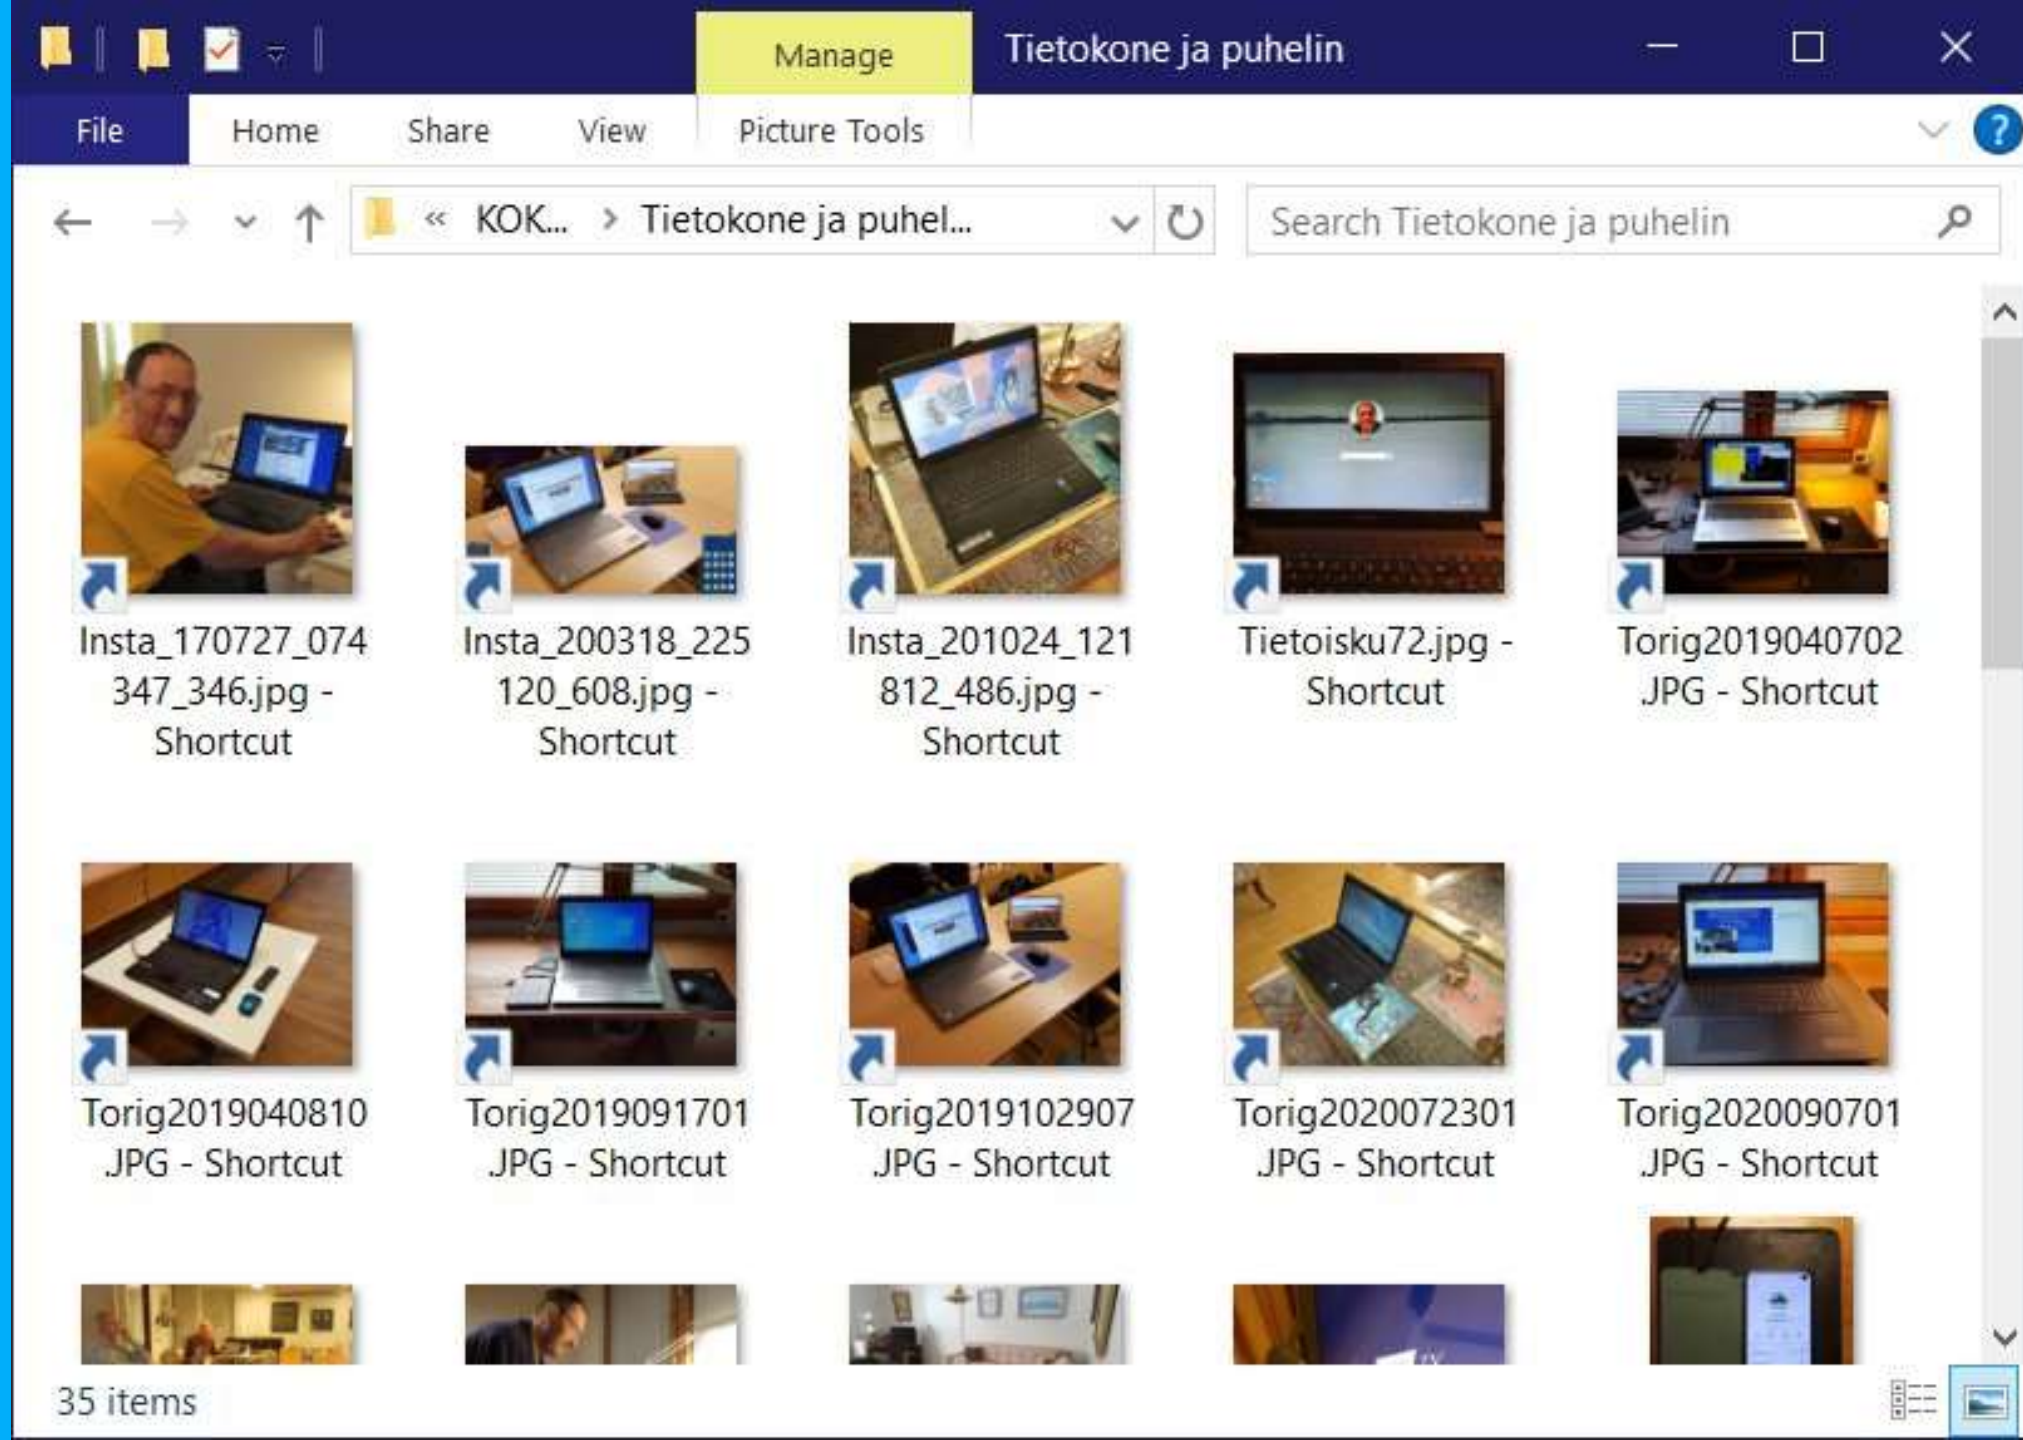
Manage Tietokone ja puhelin

File Home Share View Picture Tools

« KOK... › Tietokone ja puhel...

Search Tietokone ja puhelin

Insta_170727_074347_346.jpg - Shortcut

Insta_200318_225120_608.jpg - Shortcut

Insta_201024_121812_486.jpg - Shortcut

Tietoisku72.jpg - Shortcut

Torig2019040702.JPG - Shortcut

Torig2019040810.JPG - Shortcut

Torig2019091701.JPG - Shortcut

Torig2019102907.JPG - Shortcut

Torig2020072301.JPG - Shortcut

Torig2020090701.JPG - Shortcut

35 items